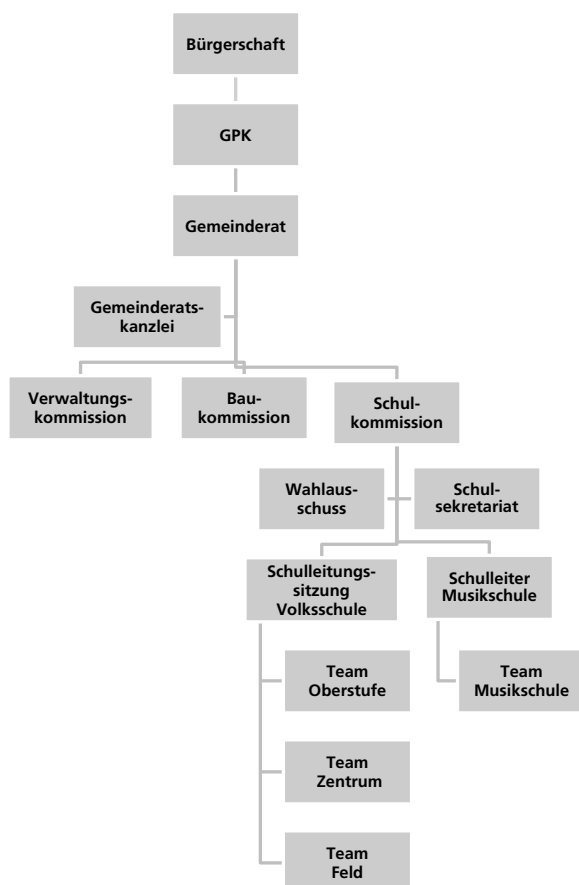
Bürgerschaft

GPK

Gemeinderat

Gemeinderatskanzlei

Verwaltungskommission

Baukommission

Schulkommission

Wahlausschuss

Schulsekretariat

Schulleitungssitzung Volksschule

Schulleiter Musikschule

Team Oberstufe

Team Zentrum

Team Feld

Team Musikschule